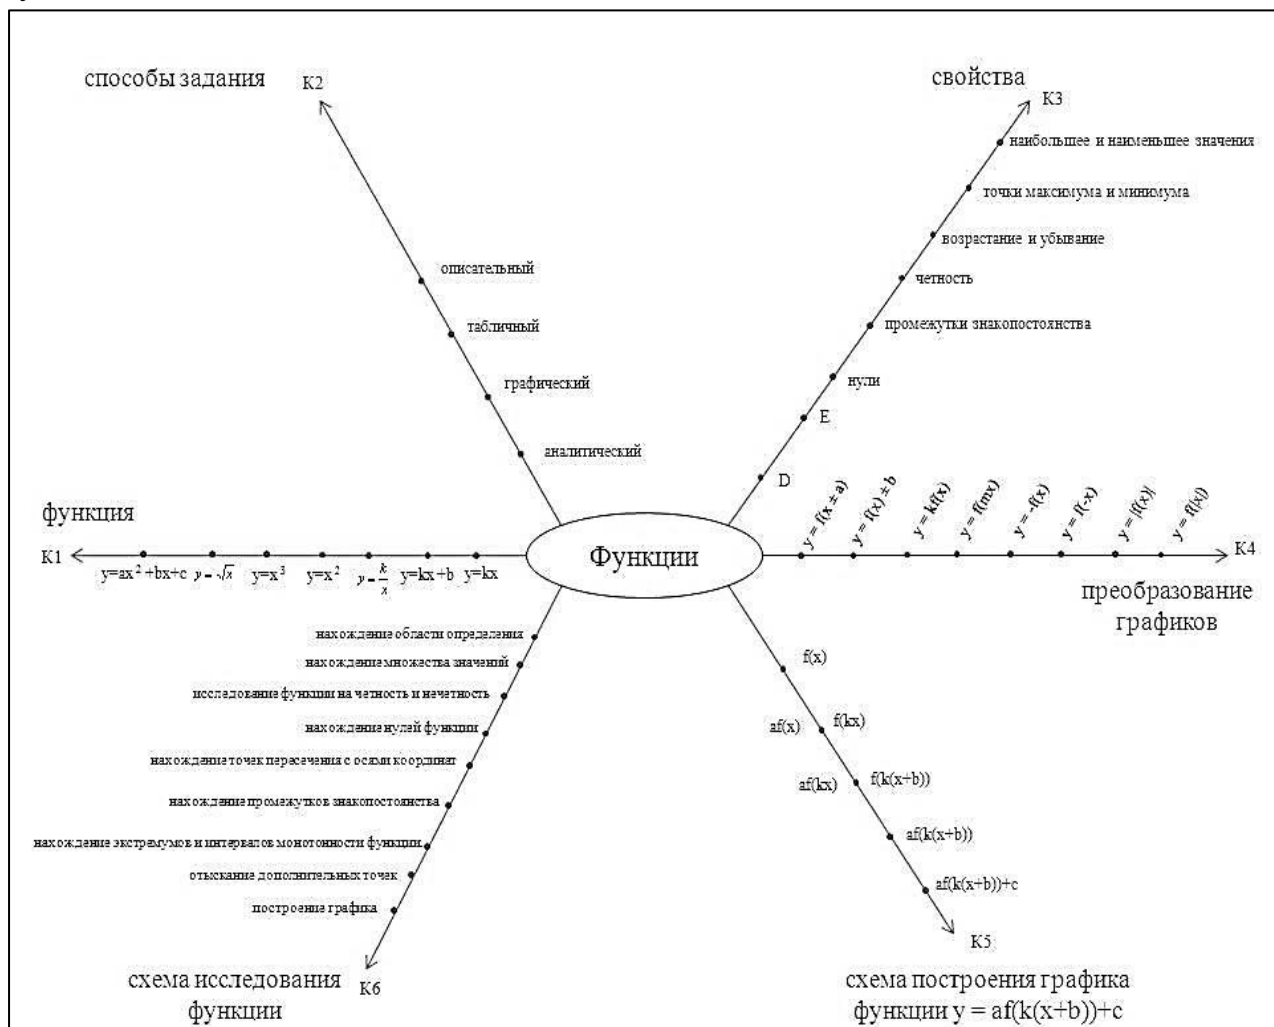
способы задания

K2

описательный

табличный

графический

аналитический

свойства

K3

наибольшее и наименьшее значения

точки максимума и минимума

возрастание и убывание

четность

промежутки знакопостоянства

нули

E

D

функция

K1

$y=ax^2+bx+c$ $y=\sqrt{x}$ $y=x^3$ $y=x^2$ $y=\frac{k}{x}$ $y=kx+b$ $y=kx$

Функции

$y=f(x\pm a)$ $y=f(x)\pm b$ $y=kf(x)$ $y=f(mx)$ $y=-f(x)$ $y=f(-x)$ $y=|f(x)|$ $y=f(|x|)$

K4

преобразование графиков

нахождение области опредаления

нахождение множества значений

исследование функции на четность и нечетность

нахождение нулей функции

нахождение точек пересечения с осями координат

нахождение промежутков знакопостоянства

нахождение экстремумов и интервалов монотонности функции

отыскание дополнительных точек

построение графика

схема исследования функции

K6

f(x)

af(x)

f(kx)

af(kx)

f(k(x+b))

af(k(x+b))

af(k(x+b))+c

K5

схема построения графика функции y = af(k(x+b))+c